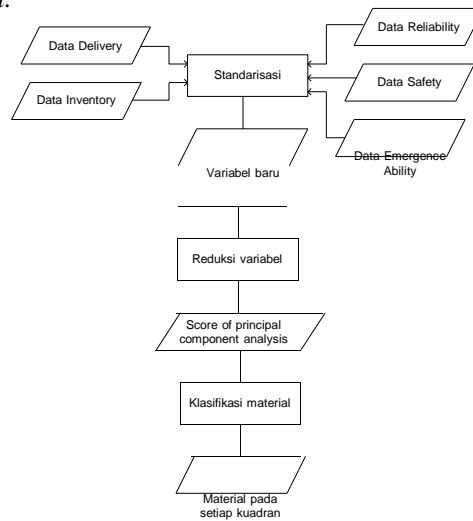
Data Delivery

Data Inventory

Standarisasi

Data Reliability

Data Safety

Data Emergence Ability

Variabel baru

Reduksi variabel

Score of principal component analysis

Klasifikasi material

Material pada setiap kuadran